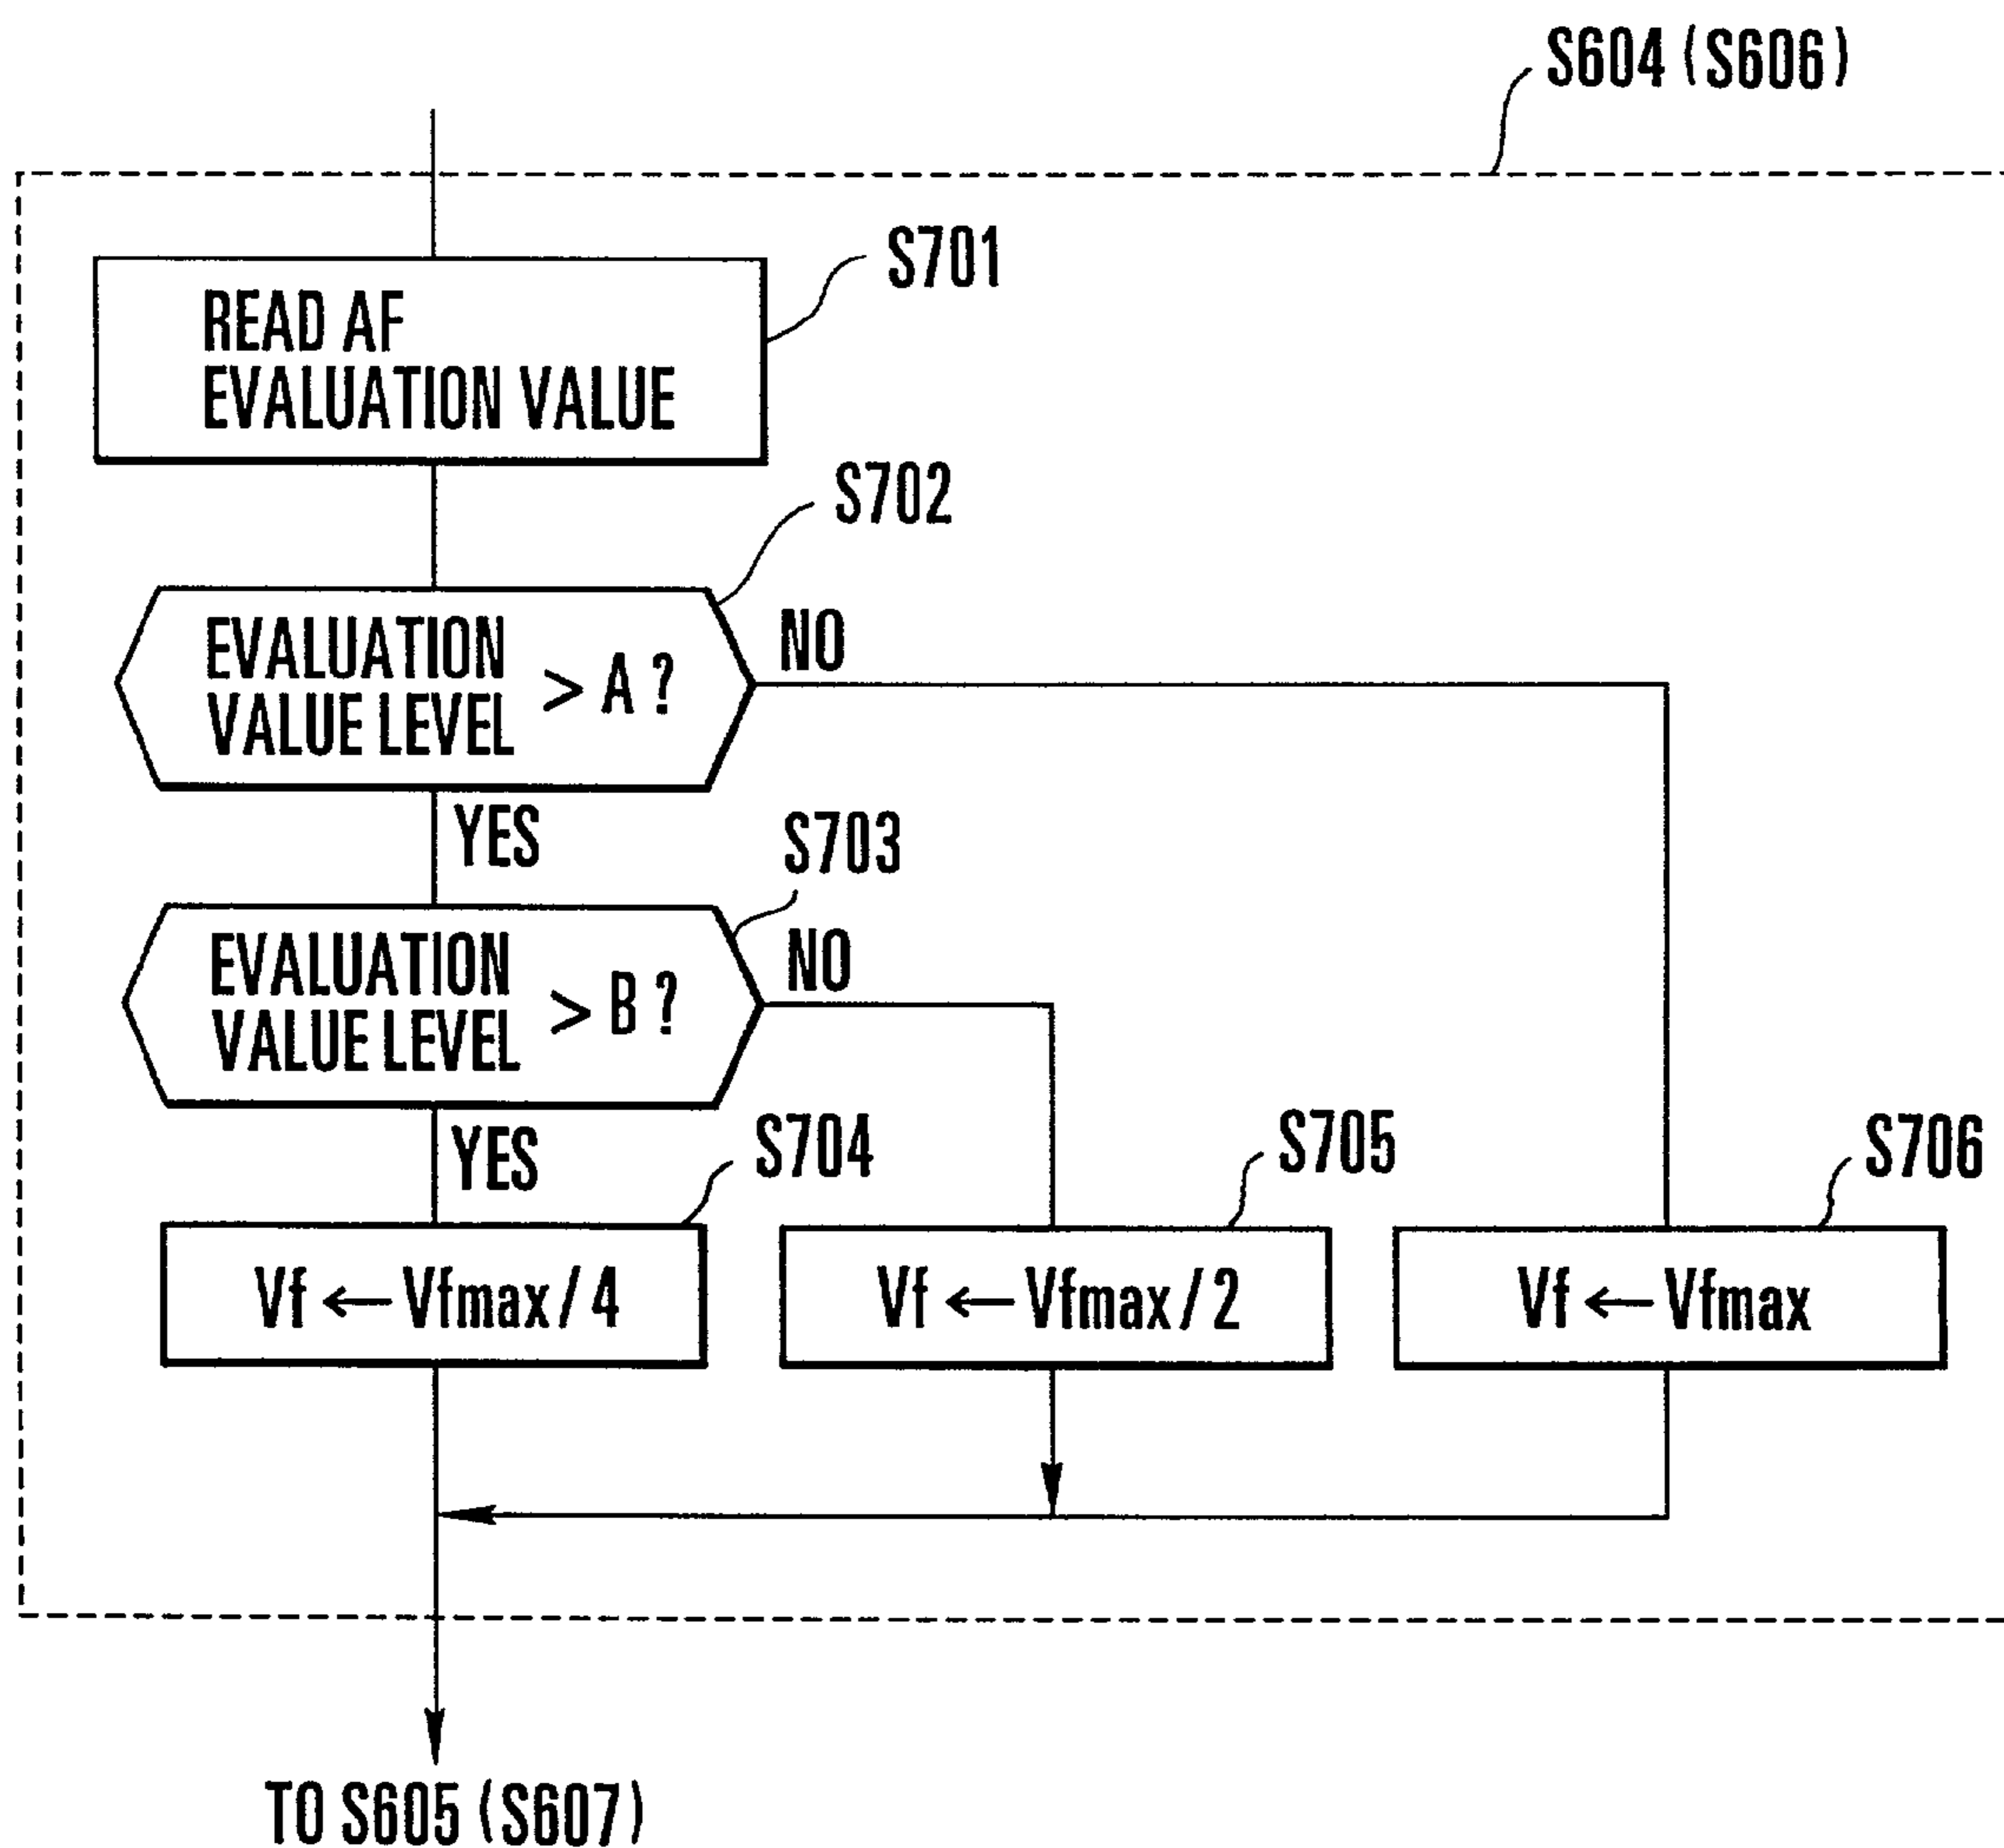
S604 (S606)

S701

READ AF EVALUATION VALUE

S702

EVALUATION VALUE LEVEL > A ?

NO

YES

S703

EVALUATION VALUE LEVEL > B ?

NO

YES

S704

S705

S706

Vf $\leftarrow$ Vfmax / 4

Vf $\leftarrow$ Vfmax / 2

Vf $\leftarrow$ Vfmax

TO S605 (S607)